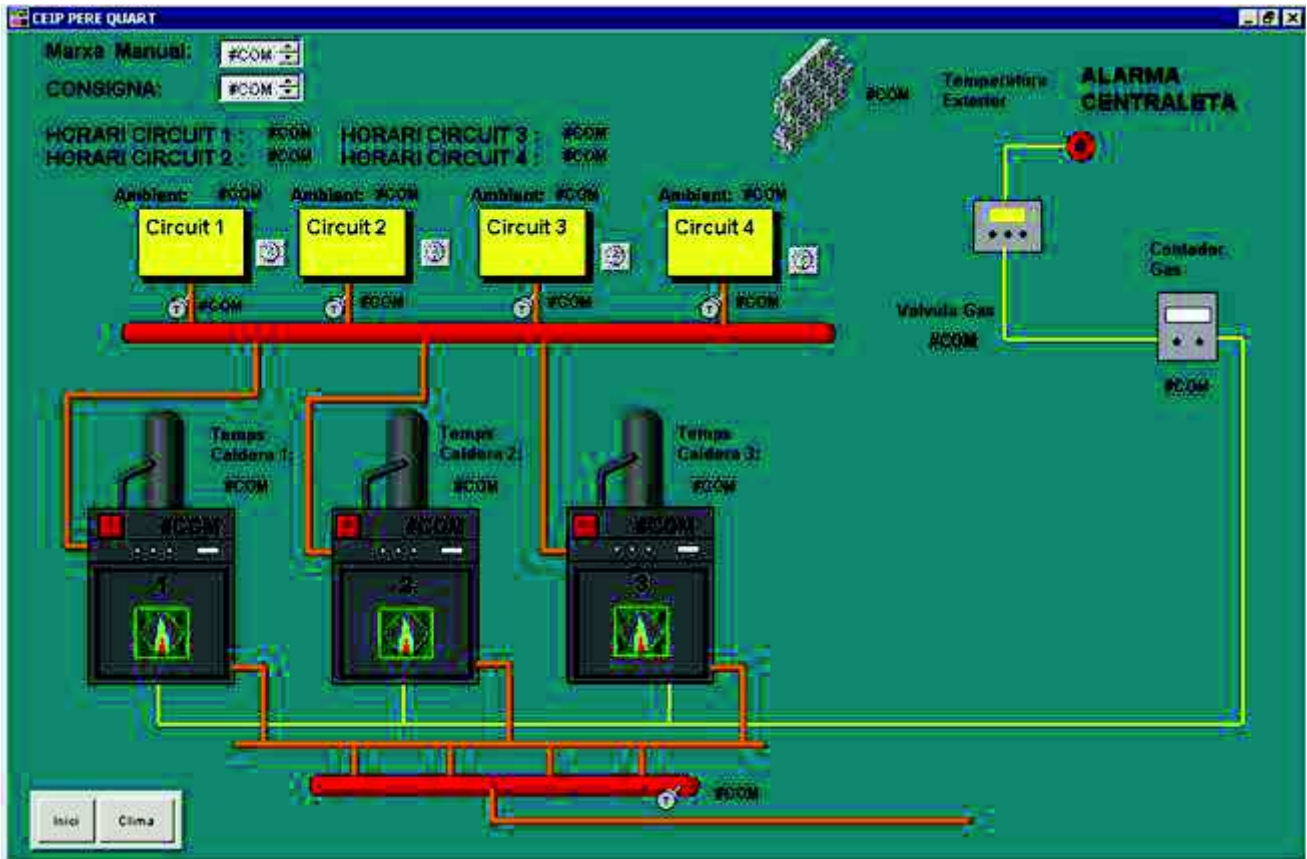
CEIP PERE QUART

Marxa Manual: #COM

CONSIGNA: #COM

#COM Temperatura Exterior

ALARMA CENTRALETA

HORARI CIRCUIT 1 : #COM
HORARI CIRCUIT 2 : #COM
HORARI CIRCUIT 3 : #COM
HORARI CIRCUIT 4 : #COM

Ambient: #COM
Circuit 1
#COM

Ambient: #COM
Circuit 2
#COM

Ambient: #COM
Circuit 3
#COM

Ambient: #COM
Circuit 4
#COM

Contador Gas

Valvula Gas
#COM

#COM

Temps Caldera 1:
#COM

Temps Caldera 2:
#COM

Temps Caldera 3:
#COM

#COM
1

#COM
2

#COM
3

#COM

Inici
Clima